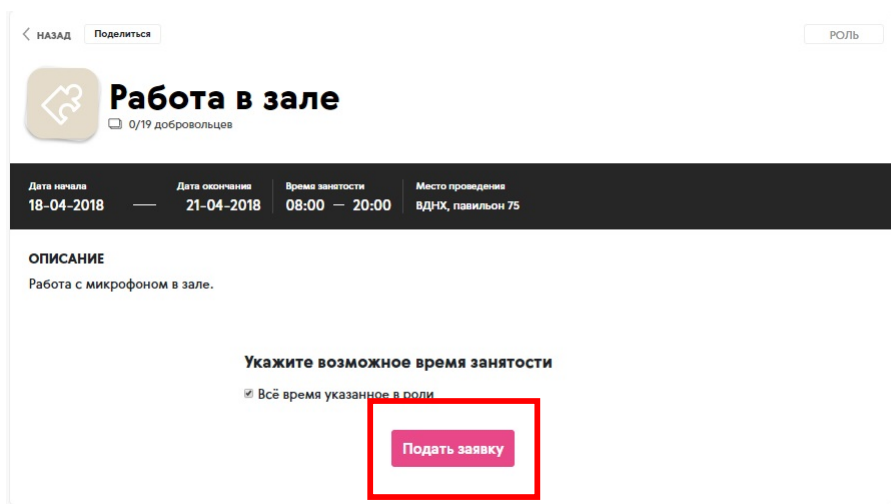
< НАЗАД Поделиться

РОЛЬ

Работа в зале

0/19 добровольцев

Дата начала
18-04-2018

Дата окончания
21-04-2018

Время занятости
08:00 — 20:00

Место проведения
ВДНХ, павильон 75

ОПИСАНИЕ

Работа с микрофоном в зале.

Укажите возможное время занятости

Всё время указанное в роли

Подать заявку